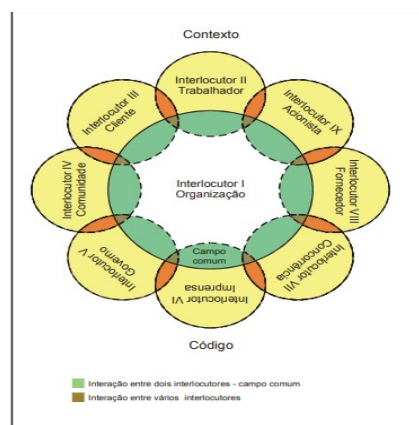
Contexto

Interlocutor II Trabalhador

Interlocutor IX Acionista

Interlocutor VIII Fornecedor

Interlocutor VII Concorrência

Interlocutor VI Imprensa

Interlocutor V Governo

Interlocutor IV Comunidade

Interlocutor III Cliente

Interlocutor I Organização

Campo comum

Código

Interação entre dois interlocutores - campo comum

Interação entre vários interlocutores